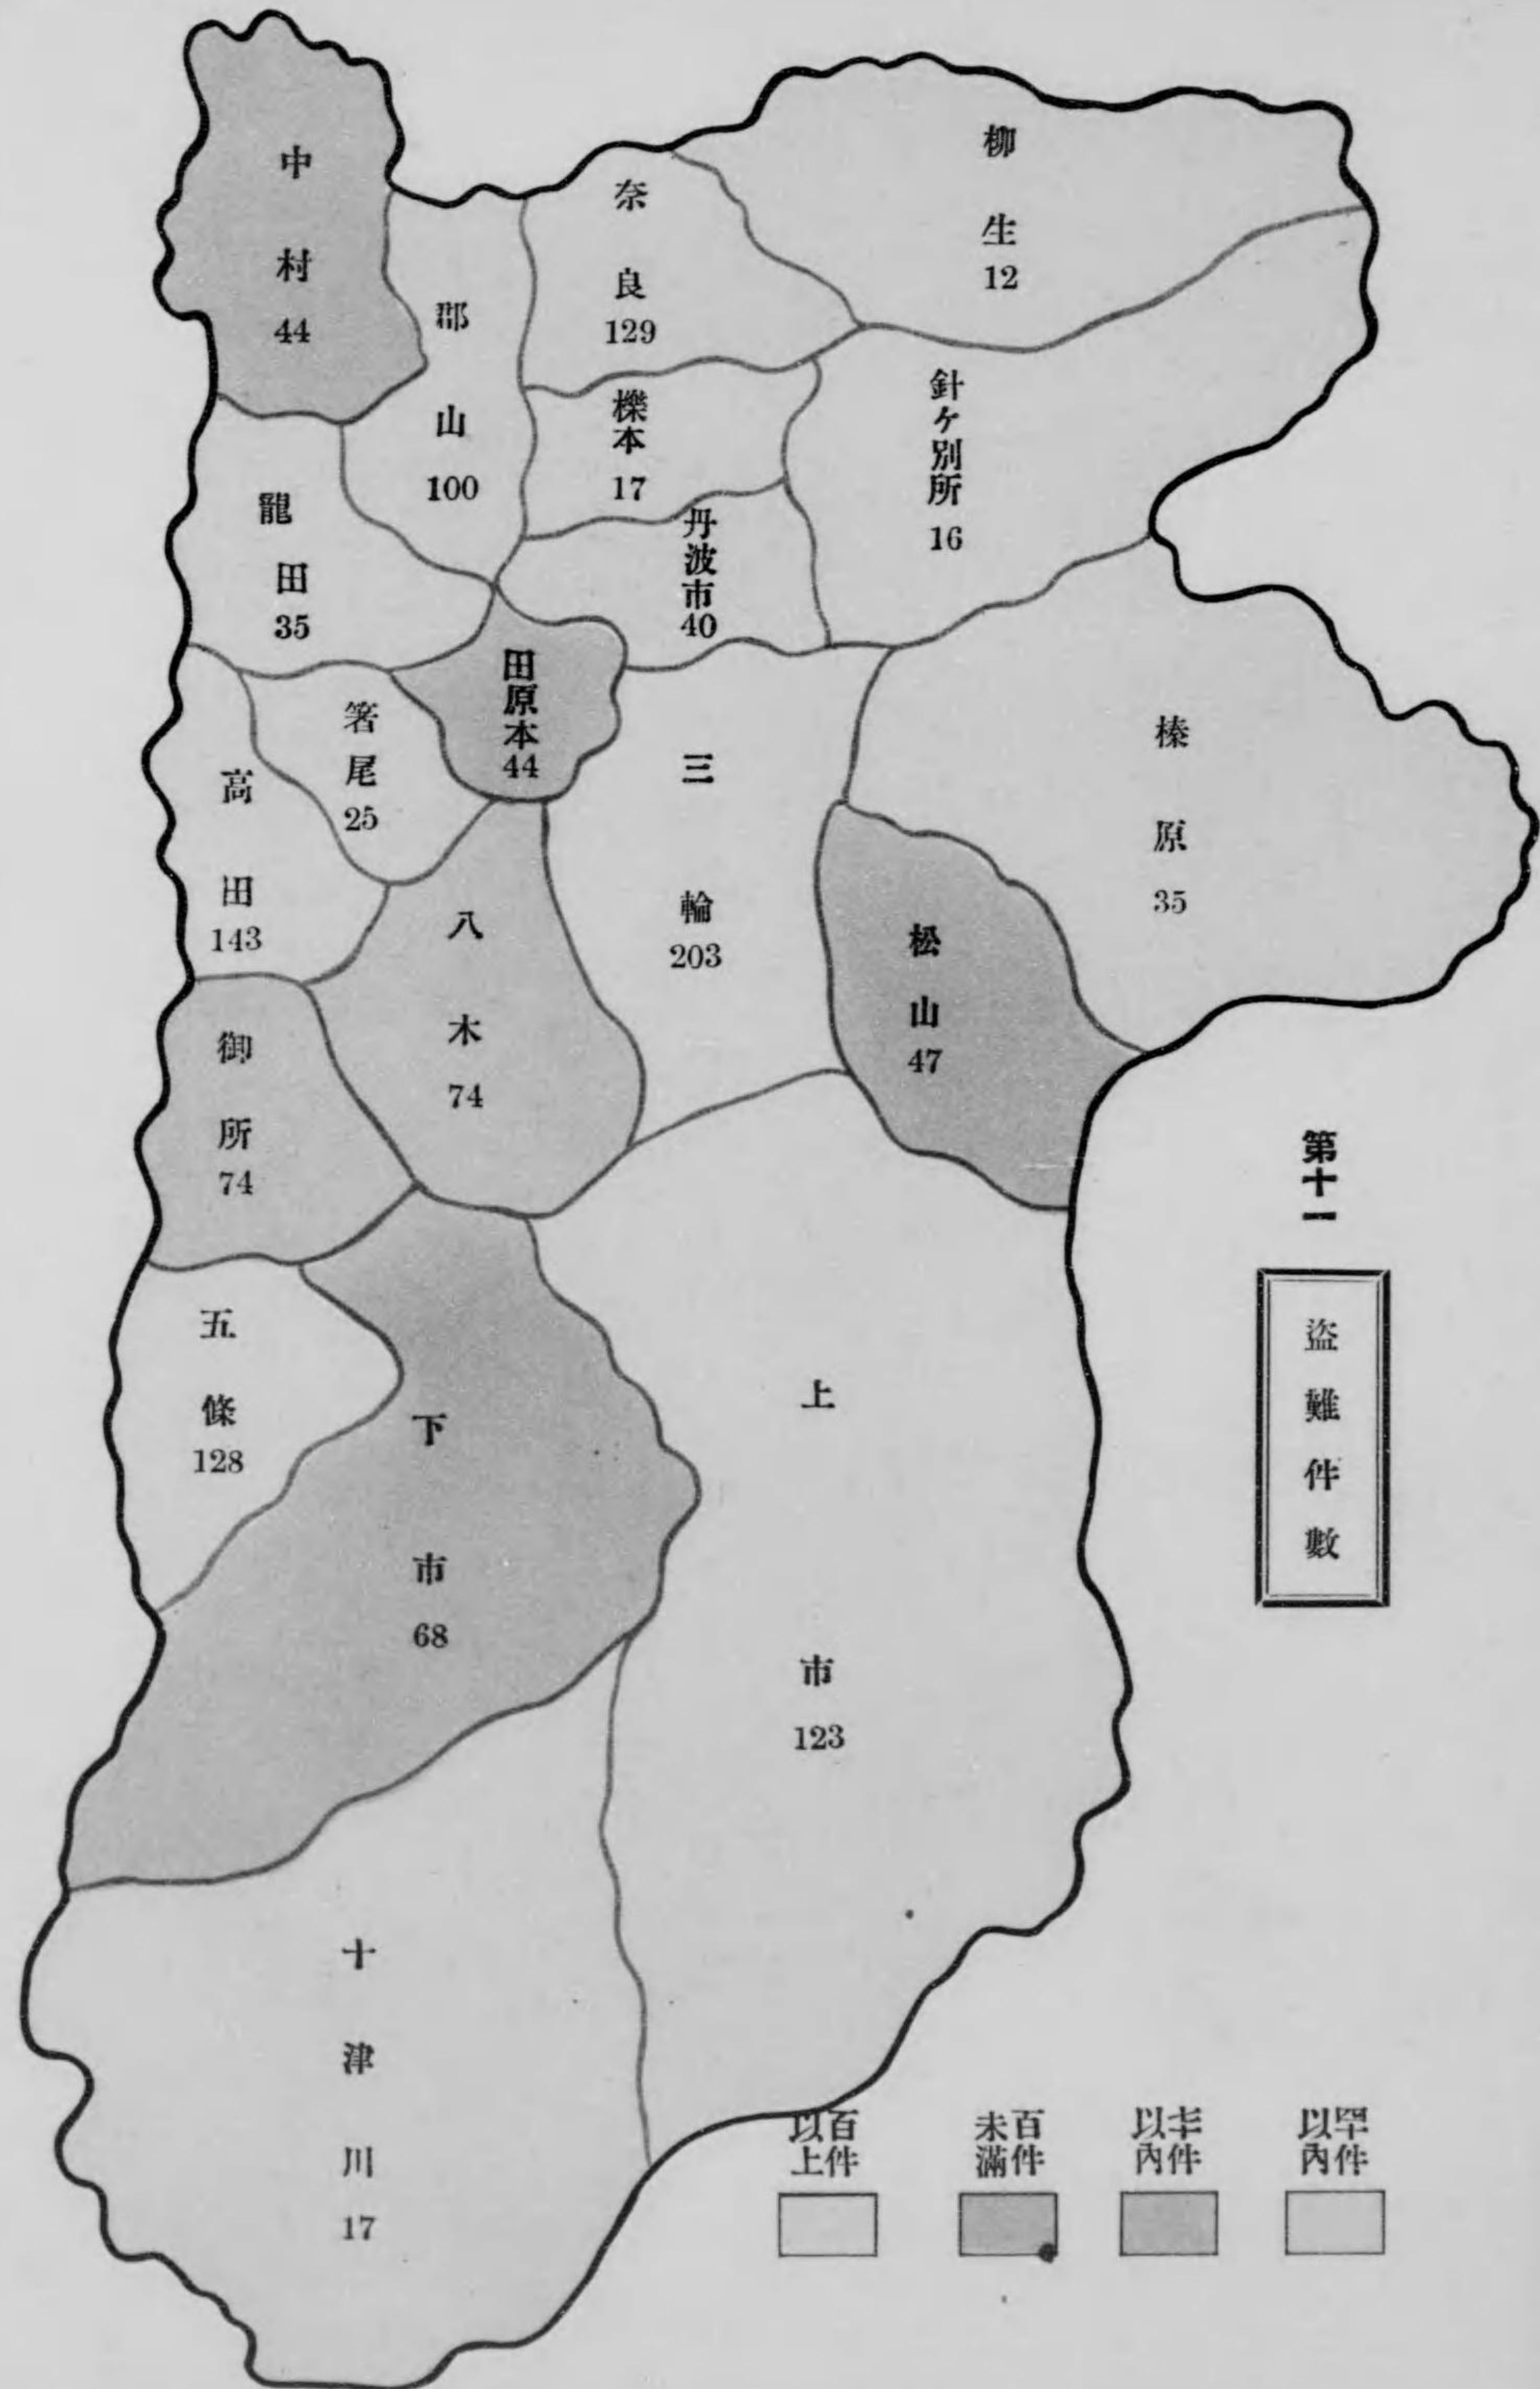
第十一

盗難件數

中村 44

郡山 100

奈良 129

柳生 12

櫟本 17

針ケ別所 16

龍田 35

丹波市 40

田原本 44

箸尾 25

高田 143

三輪 203

榛原 35

八木 74

松山 47

御所 74

五條 128

下市 68

上市 123

十津川 17

百件以上

百件未滿

五十件以內

二十件以內